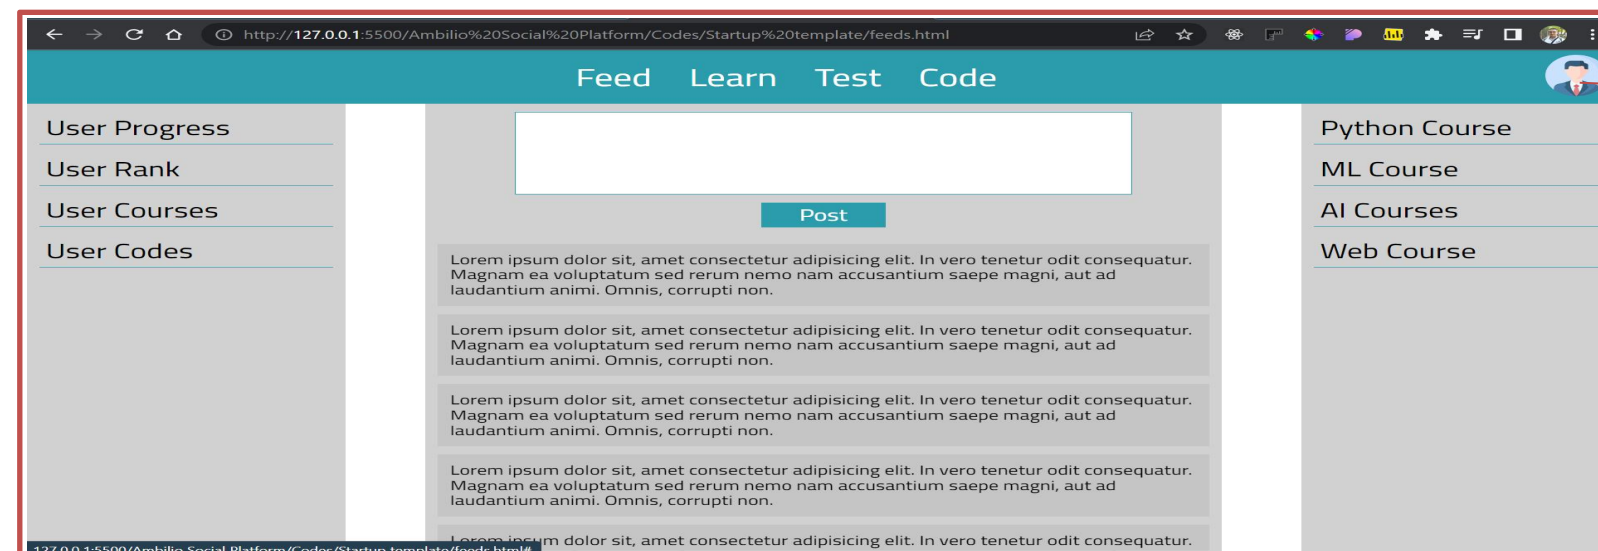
http://127.0.0.1:5500/Ambilio%20Social%20Platform/Codes/Startup%20template/feeds.html

Feed Learn Test Code

User Progress
User Rank
User Courses
User Codes

Post

Lorem ipsum dolor sit, amet consectetur adipisicing elit. In vero tenetur odit consequatur. Magnam ea voluptatum sed rerum nemo nam accusantium saepe magni, aut ad laudantium animi. Omnis, corrupti non.

Lorem ipsum dolor sit, amet consectetur adipisicing elit. In vero tenetur odit consequatur. Magnam ea voluptatum sed rerum nemo nam accusantium saepe magni, aut ad laudantium animi. Omnis, corrupti non.

Lorem ipsum dolor sit, amet consectetur adipisicing elit. In vero tenetur odit consequatur. Magnam ea voluptatum sed rerum nemo nam accusantium saepe magni, aut ad laudantium animi. Omnis, corrupti non.

Lorem ipsum dolor sit, amet consectetur adipisicing elit. In vero tenetur odit consequatur. Magnam ea voluptatum sed rerum nemo nam accusantium saepe magni, aut ad laudantium animi. Omnis, corrupti non.

Lorem ipsum dolor sit, amet consectetur adipisicing elit. In vero tenetur odit consequatur.

Python Course
ML Course
AI Courses
Web Course

127.0.0.1:5500/Ambilio Social Platform/Codes/Startup template/feeds.html#